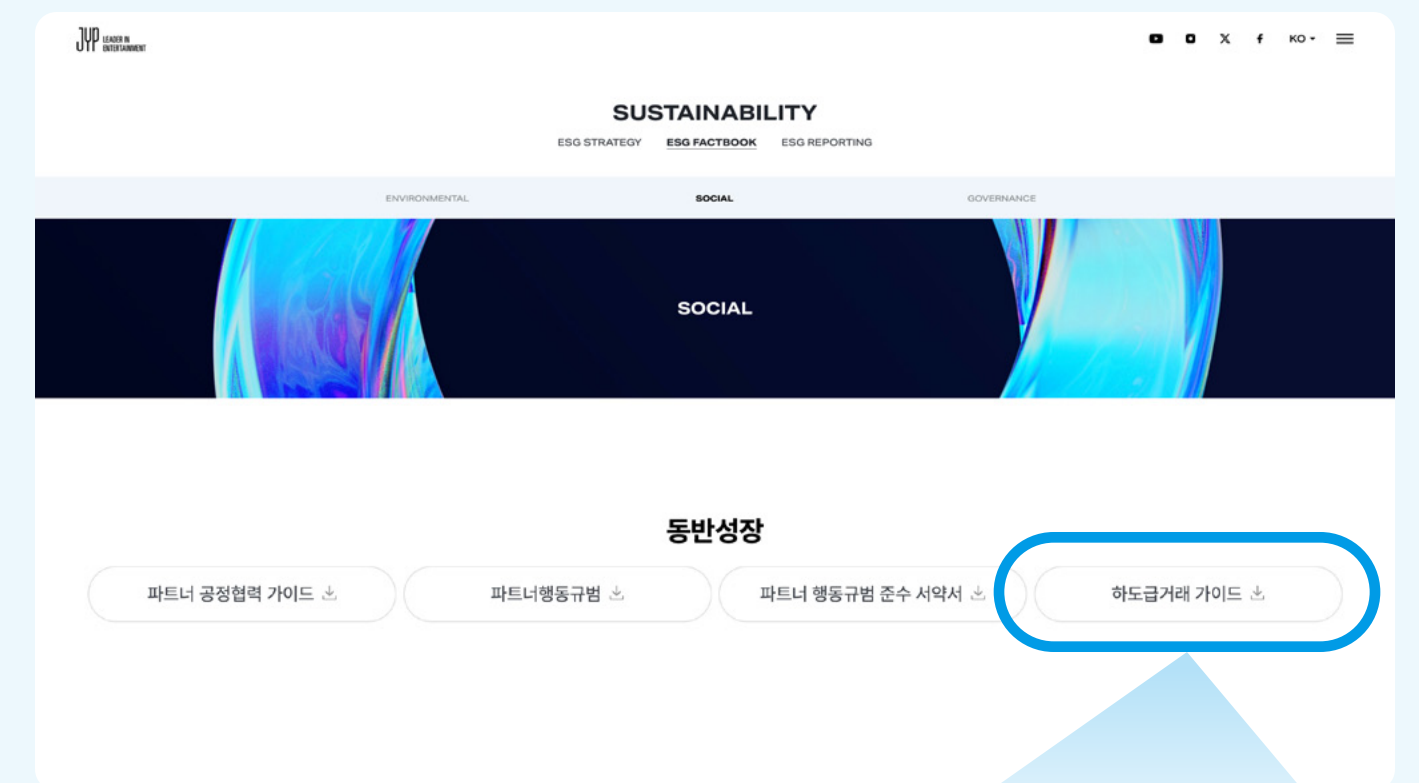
JYP LEADER IN ENTERTAINMENT

KO

SUSTAINABILITY

ESG STRATEGY ESG FACTBOOK ESG REPORTING

ENVIRONMENTAL SOCIAL GOVERNANCE

SOCIAL

동반성장

파트너 공정협력 가이드

파트너행동규범

파트너 행동규범 준수 서약서

하도급거래 가이드